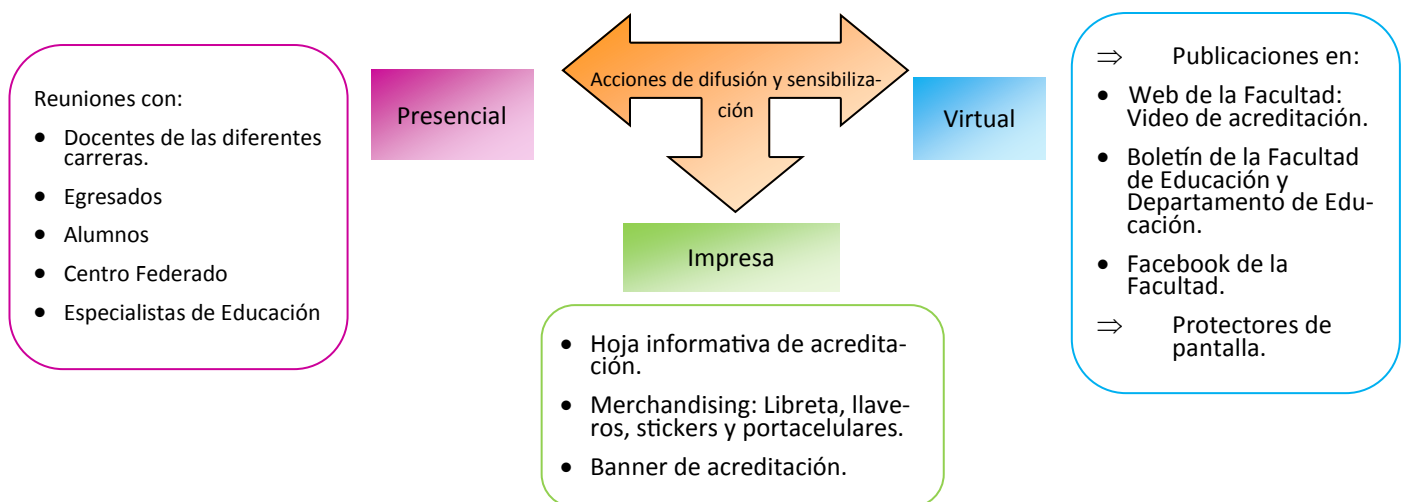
Reuniones con:

- Docentes de las diferentes carreras.
- Egresados
- Alumnos
- Centro Federado
- Especialistas de Educación

Presencial

Acciones de difusión y sensibilización

Virtual

⇒ Publicaciones en:

- Web de la Facultad: Video de acreditación.
- Boletín de la Facultad de Educación y Departamento de Educación.
- Facebook de la Facultad.

⇒ Protectores de pantalla.

Impresa

- Hoja informativa de acreditación.
- Merchandising: Libreta, llaveros, stickers y portacelulares.
- Banner de acreditación.